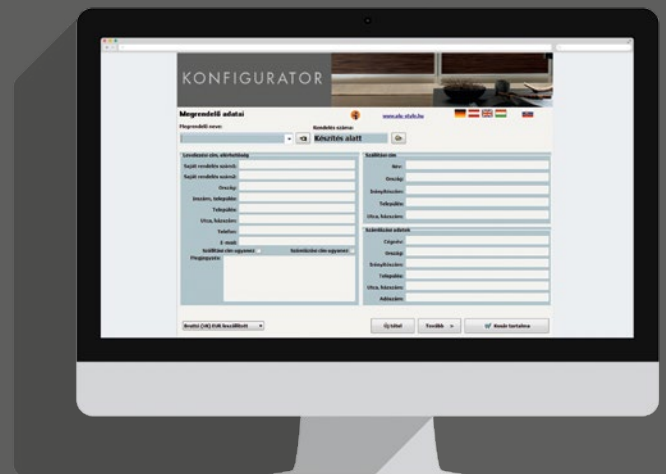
KONFIGURATOR

Megrendelő adatai

www.alu-stab.hu

Megrendelő neve:

Rendelés száma:

Készítés alatt

Levelezési cím, elérhetőség

Saját rendelés száma:

Saját rendelés száma:

Ország:

Irányítószám, település:

Település:

Utca, házszám:

Telefon:

E-mail:

Szállítási cím ugyanaz

Számlázási cím ugyanaz

Megjegyzés:

Szállítási cím

Név:

Ország:

Irányítószám:

Település:

Utca, házszám:

Számlázási adatok

Cégnév:

Ország:

Irányítószám:

Település:

Utca, házszám:

Adószám:

Bruttó (HUF) EUR összesített

Újratölt

Tovább »

Kosár tartalma